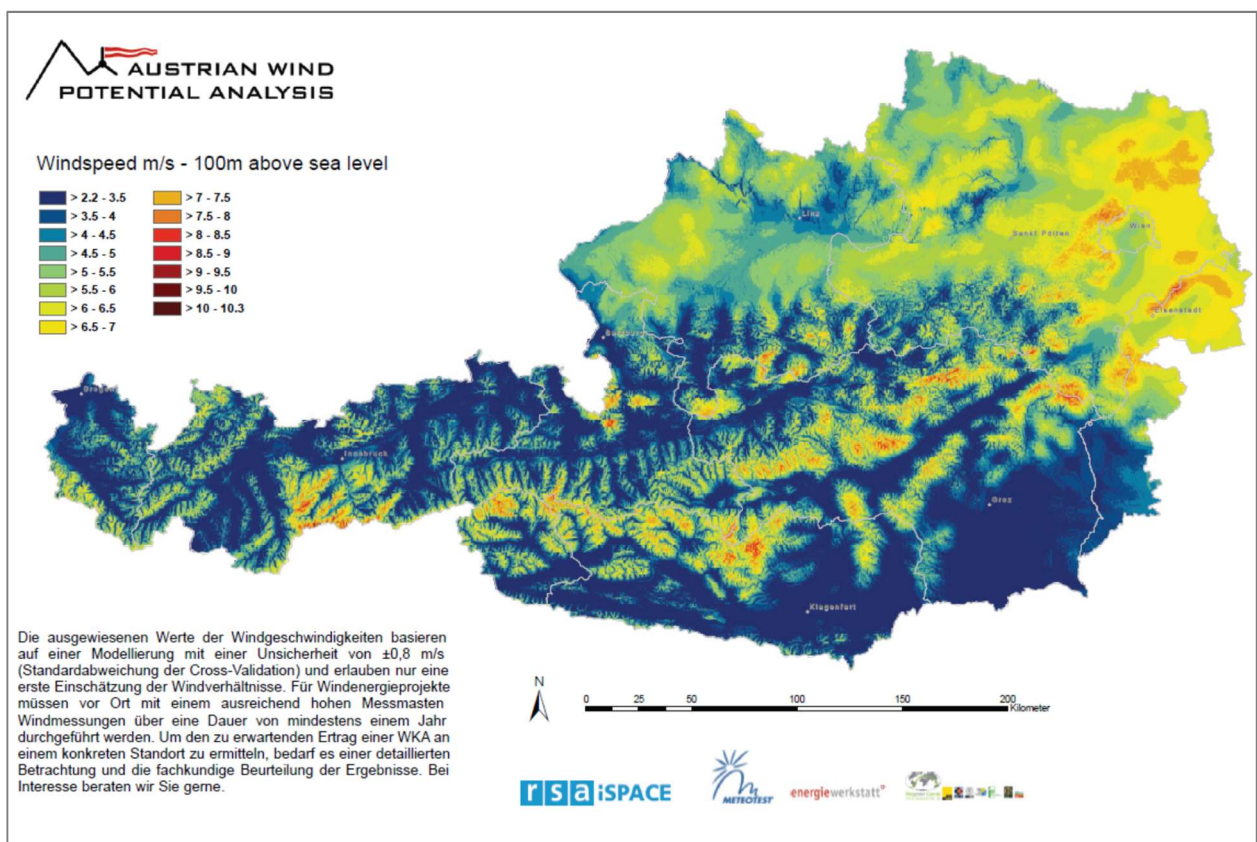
AUSTRIAN WIND
POTENTIAL ANALYSIS

Windspeed m/s - 100m above sea level

> 2.2 - 3.5
> 3.5 - 4
> 4 - 4.5
> 4.5 - 5
> 5 - 5.5
> 5.5 - 6
> 6 - 6.5
> 6.5 - 7
> 7 - 7.5
> 7.5 - 8
> 8 - 8.5
> 8.5 - 9
> 9 - 9.5
> 9.5 - 10
> 10 - 10.3

Linz
Sankt Pölten
Wien
Eisenstadt
Salzburg
Bregenz
Innsbruck
Graz
Klagenfurt

Die ausgewiesenen Werte der Windgeschwindigkeiten basieren auf einer Modellierung mit einer Unsicherheit von ±0,8 m/s (Standardabweichung der Cross-Validation) und erlauben nur eine erste Einschätzung der Windverhältnisse. Für Windenergieprojekte müssen vor Ort mit einem ausreichend hohen Messmasten Windmessungen über eine Dauer von mindestens einem Jahr durchgeführt werden. Um den zu erwartenden Ertrag einer WKA an einem konkreten Standort zu ermitteln, bedarf es einer detaillierten Betrachtung und die fachkundige Beurteilung der Ergebnisse. Bei Interesse beraten wir Sie gerne.

N
0 25 50 100 150 200 Kilometer

rsa iSPACE
METEOTEST
energiewerkstatt®